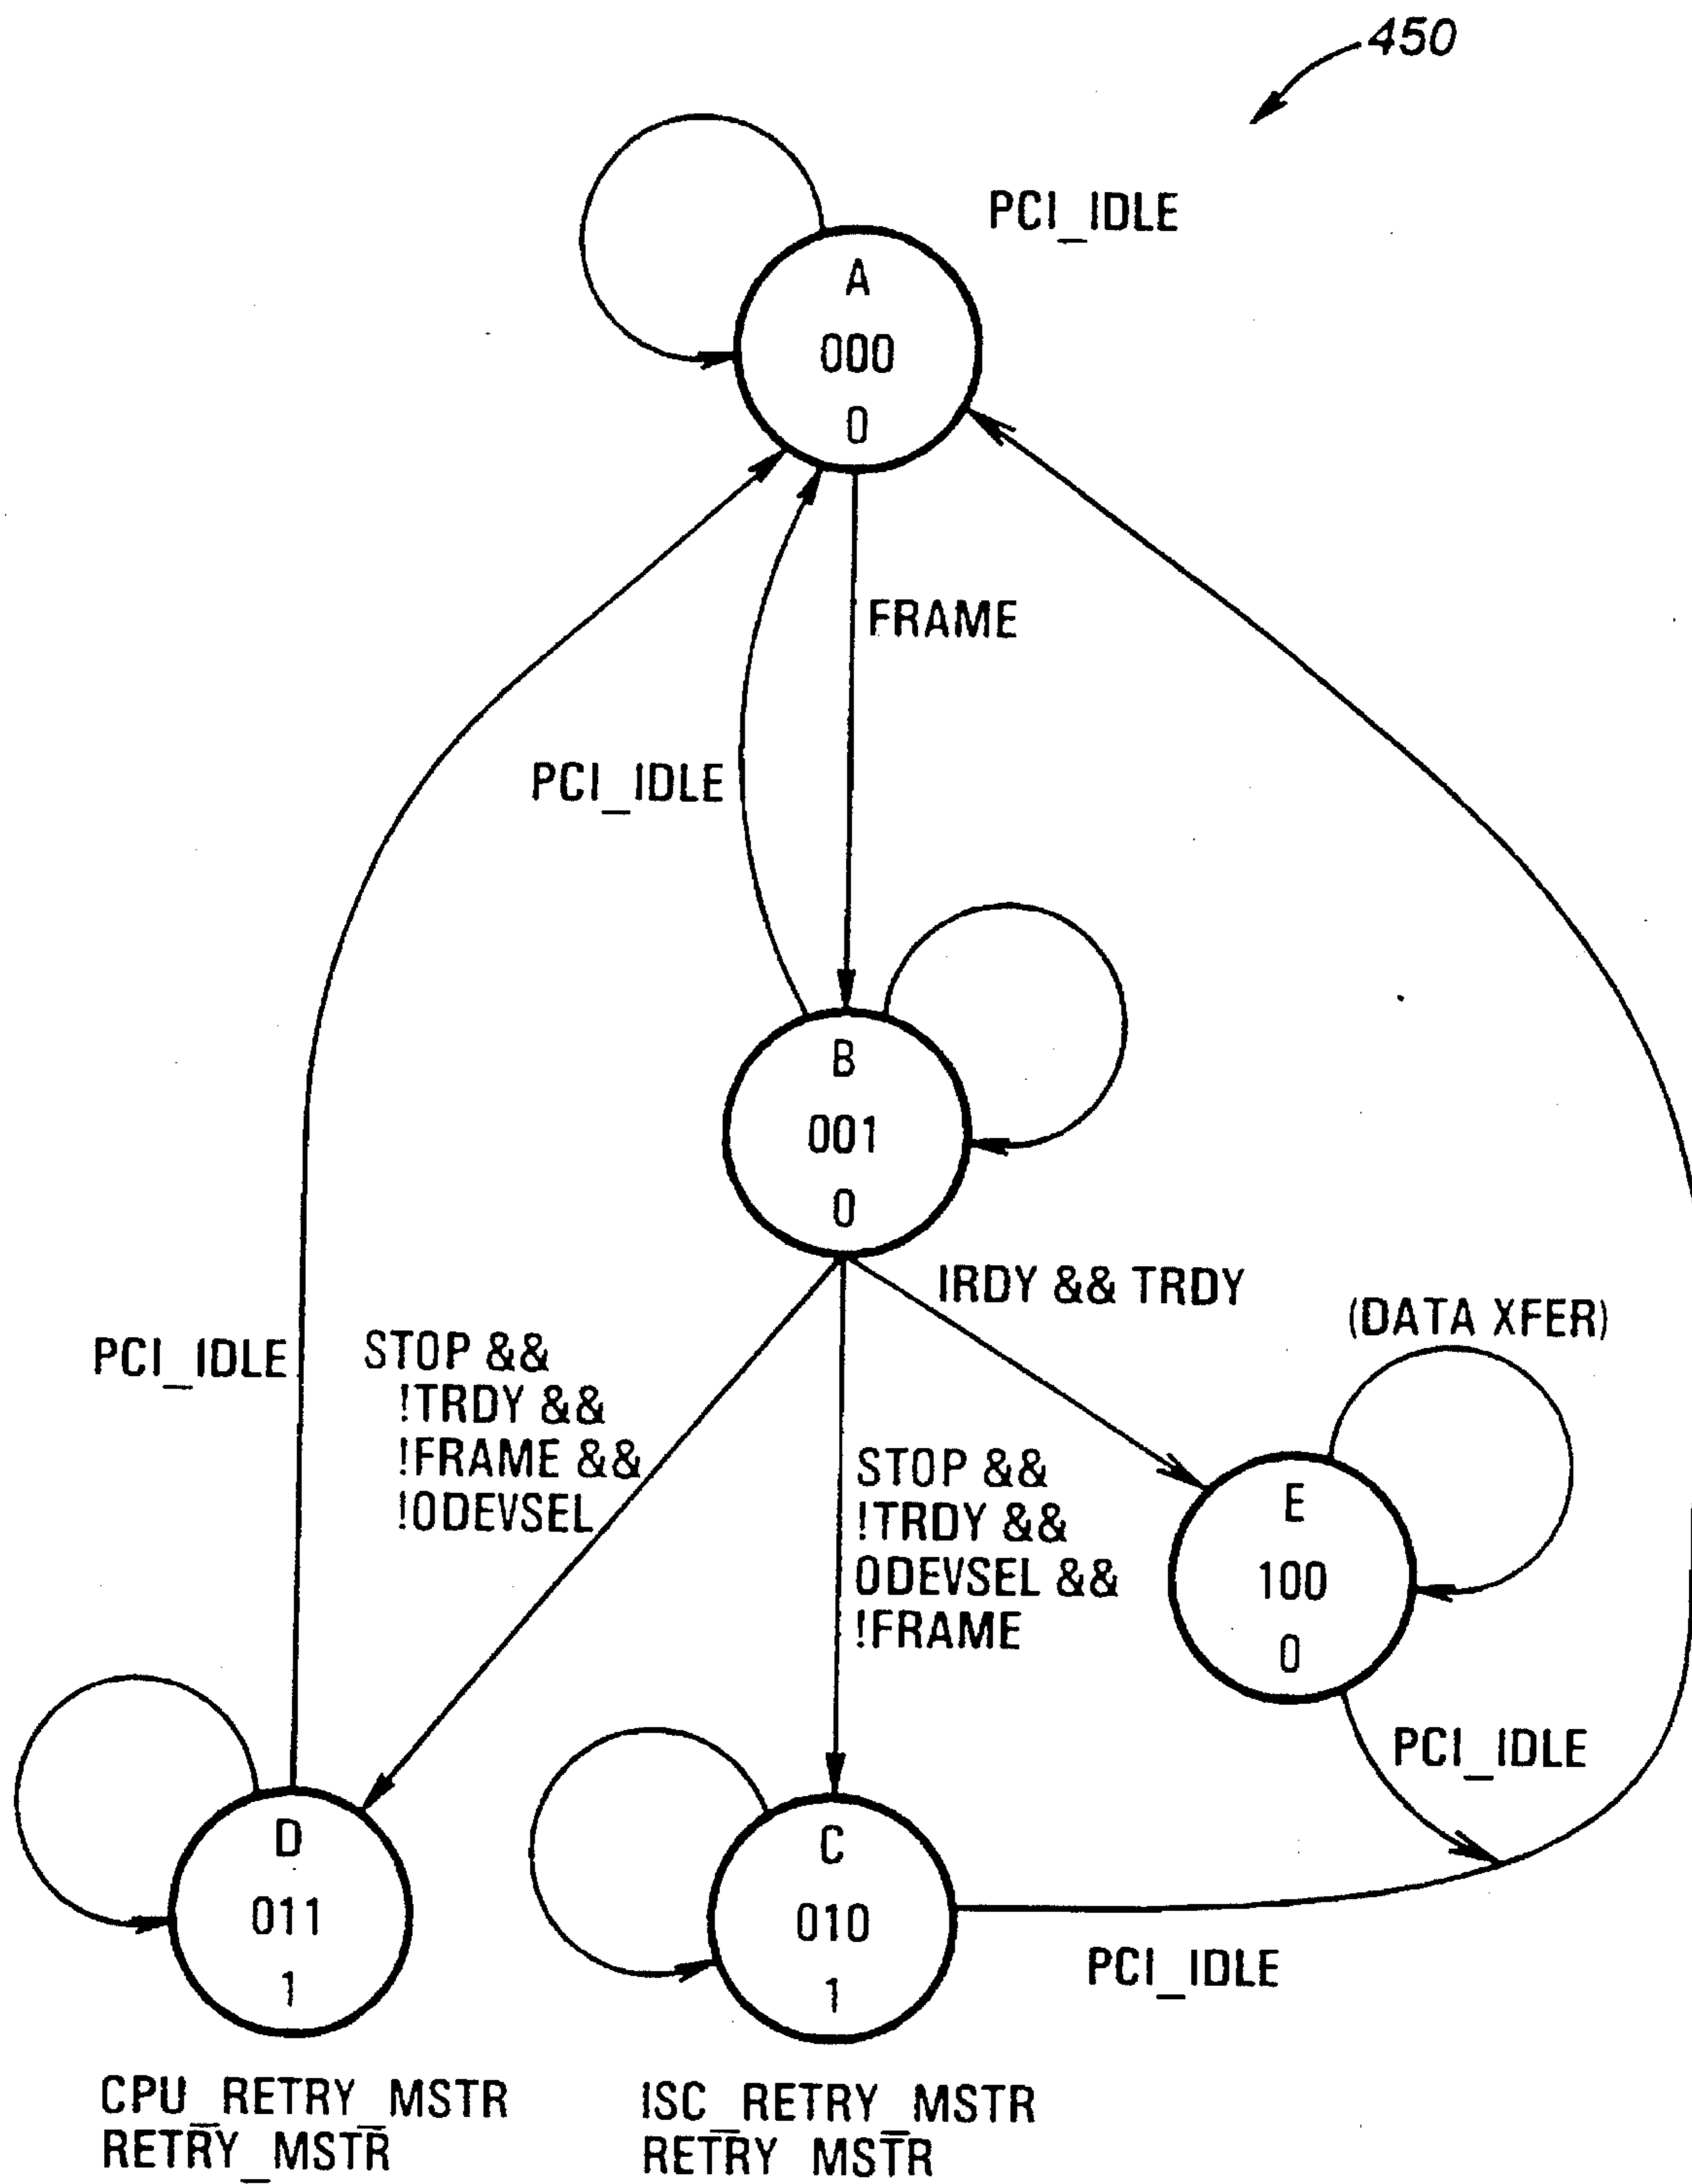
450

PCI_IDLE

A
000
0

FRAME

PCI_IDLE

B
001
0

IRDY && TRDY

(DATA XFER)

PCI_IDLE

STOP &&
!TRDY &&
!FRAME &&
!ODEVSEL

STOP &&
!TRDY &&
ODEVSEL &&
!FRAME

E
100
0

PCI_IDLE

D
011
1

C
010
1

PCI_IDLE

CPU_RETRY_MSTR
RETRY_MSTR

ISC_RETRY_MSTR
RETRY_MSTR